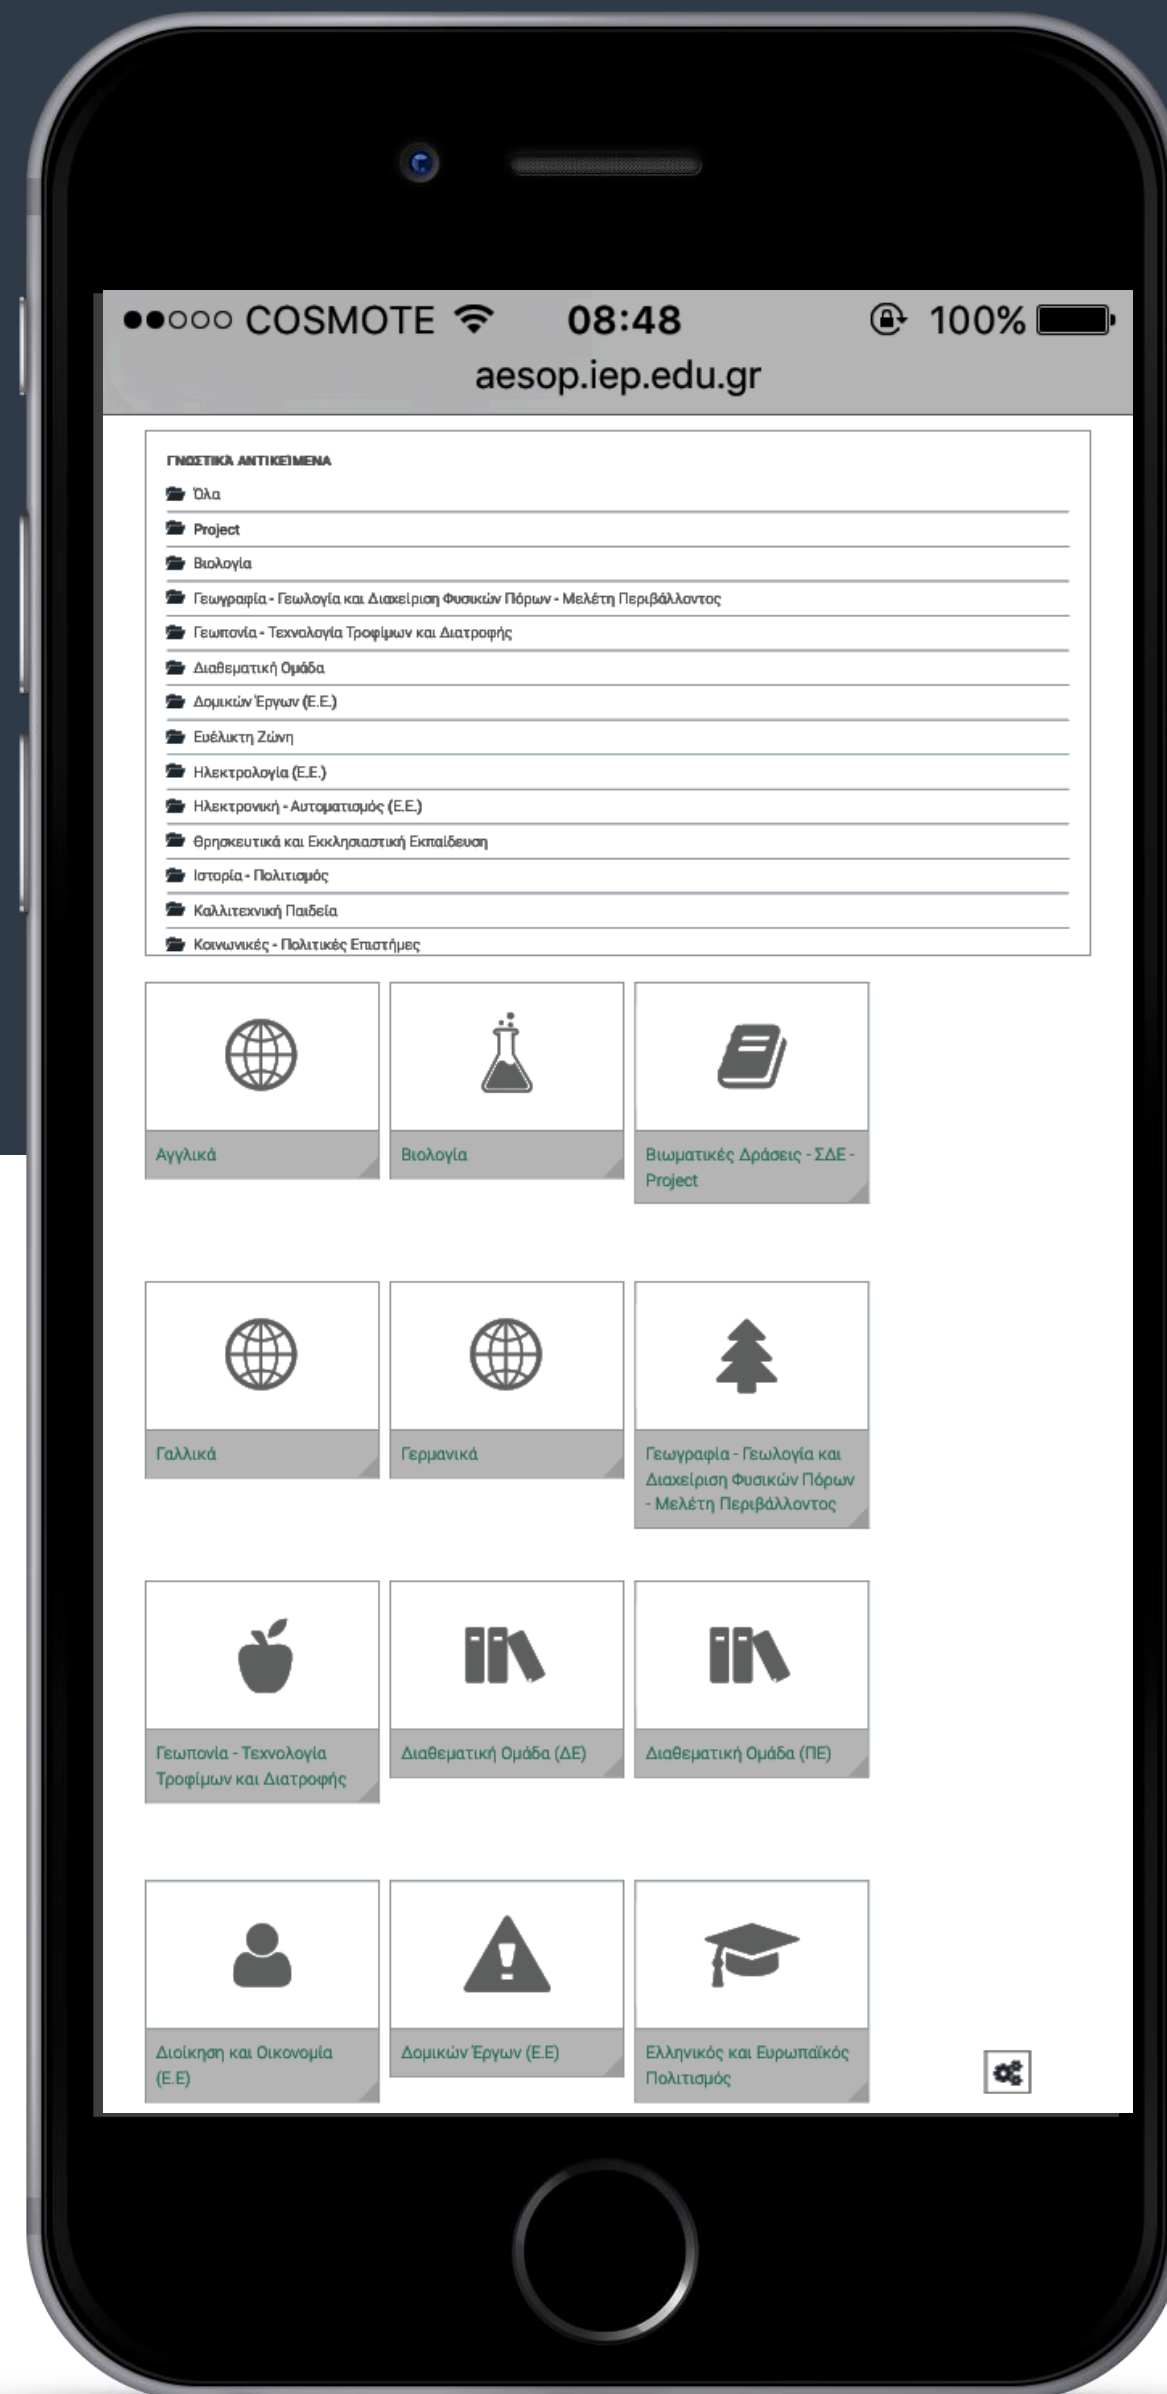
●●○○○ COSMOTE 08:48 100%

aesop.iep.edu.gr

ΓΝΩΣΤΙΚΑ ΑΝΤΙΚΕΙΜΕΝΑ

Όλα

Project

Βιολογία

Γεωγραφία - Γεωλογία και Διαχείριση Φυσικών Πόρων - Μελέτη Περιβάλλοντος

Γεωπονία - Τεχνολογία Τροφίμων και Διατροφής

Διαθεματική Ομάδα

Δομικών Έργων (Ε.Ε.)

Ευέλικτη Ζώνη

Ηλεκτρολογία (Ε.Ε.)

Ηλεκτρονική - Αυτοματισμός (Ε.Ε.)

Θρησκευτικά και Εκκλησιαστική Εκπαίδευση

Ιστορία - Πολιτισμός

Καλλιτεχνική Παιδεία

Κοινωνικές - Πολιτικές Επιστήμες

Αγγλικά

Βιολογία

Βιωματικές Δράσεις - ΣΔΕ - Project

Γαλλικά

Γερμανικά

Γεωγραφία - Γεωλογία και Διαχείριση Φυσικών Πόρων - Μελέτη Περιβάλλοντος

Γεωπονία - Τεχνολογία Τροφίμων και Διατροφής

Διαθεματική Ομάδα (ΔΕ)

Διαθεματική Ομάδα (ΠΕ)

Διοίκηση και Οικονομία (Ε.Ε)

Δομικών Έργων (Ε.Ε)

Ελληνικός και Ευρωπαϊκός Πολιτισμός